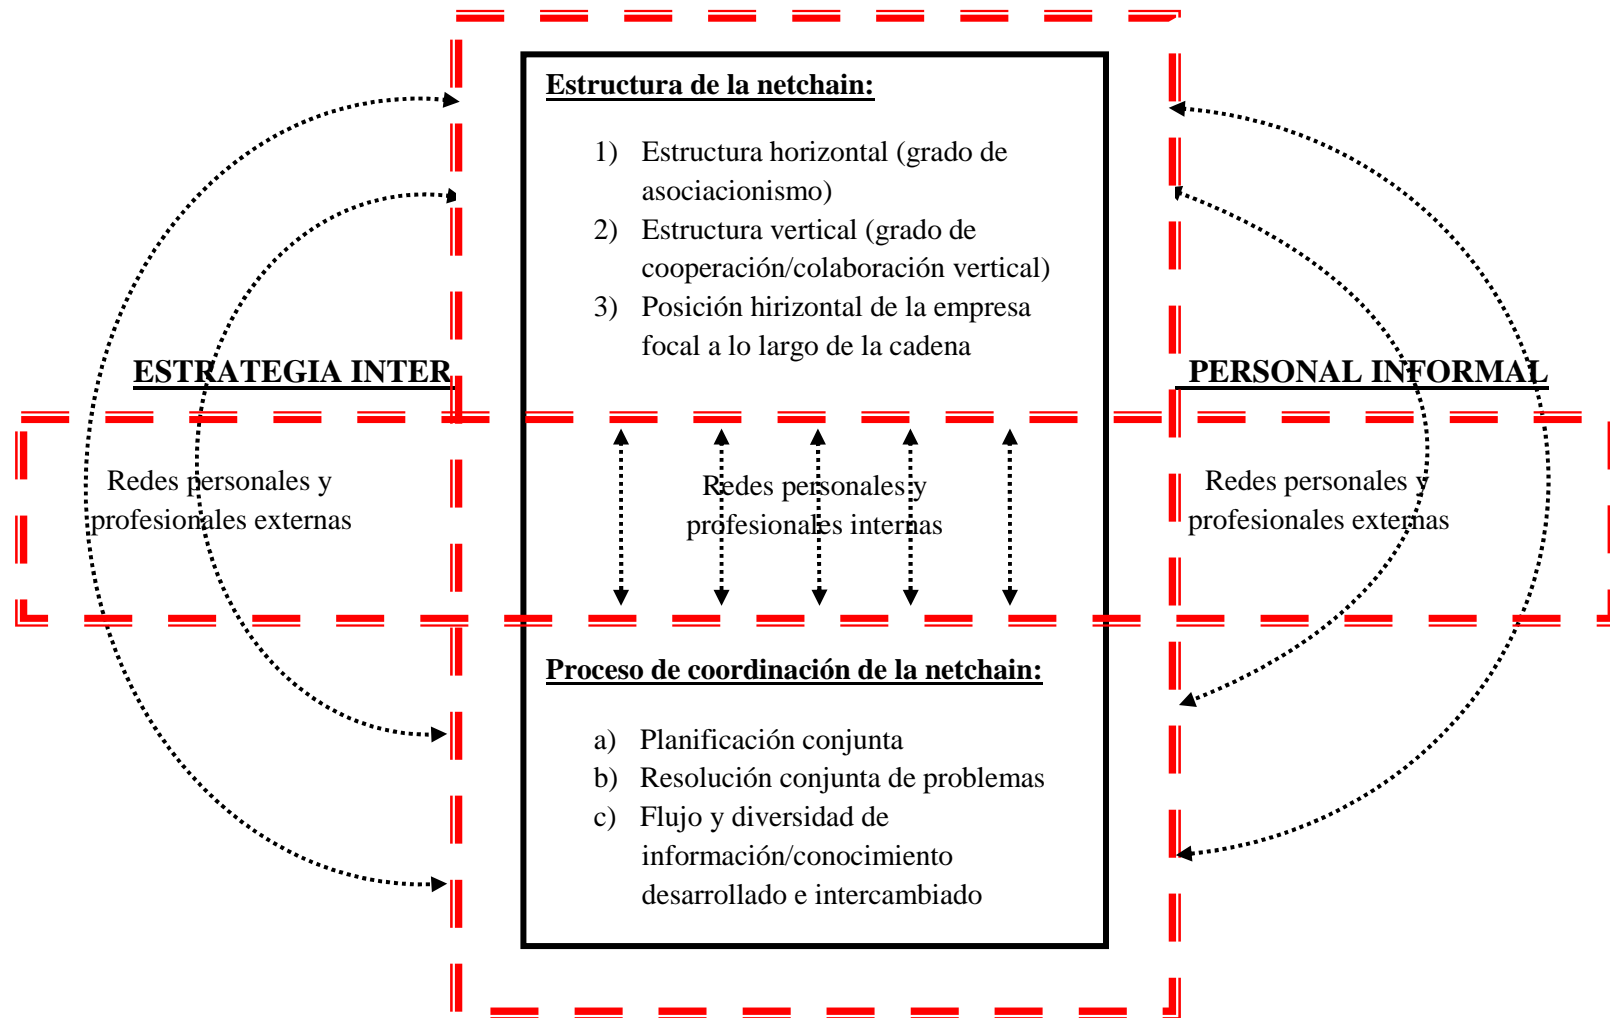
Estructura de la netchain:

1) Estructura horizontal (grado de asociacionismo)
2) Estructura vertical (grado de cooperación/colaboración vertical)
3) Posición hirizontal de la empresa focal a lo largo de la cadena

ESTRATEGIA INTER

PERSONAL INFORMAL

Redes personales y profesionales externas

Redes personales y profesionales internas

Redes personales y profesionales externas

Proceso de coordinación de la netchain:

a) Planificación conjunta
b) Resolución conjunta de problemas
c) Flujo y diversidad de información/conocimiento desarrollado e intercambiado